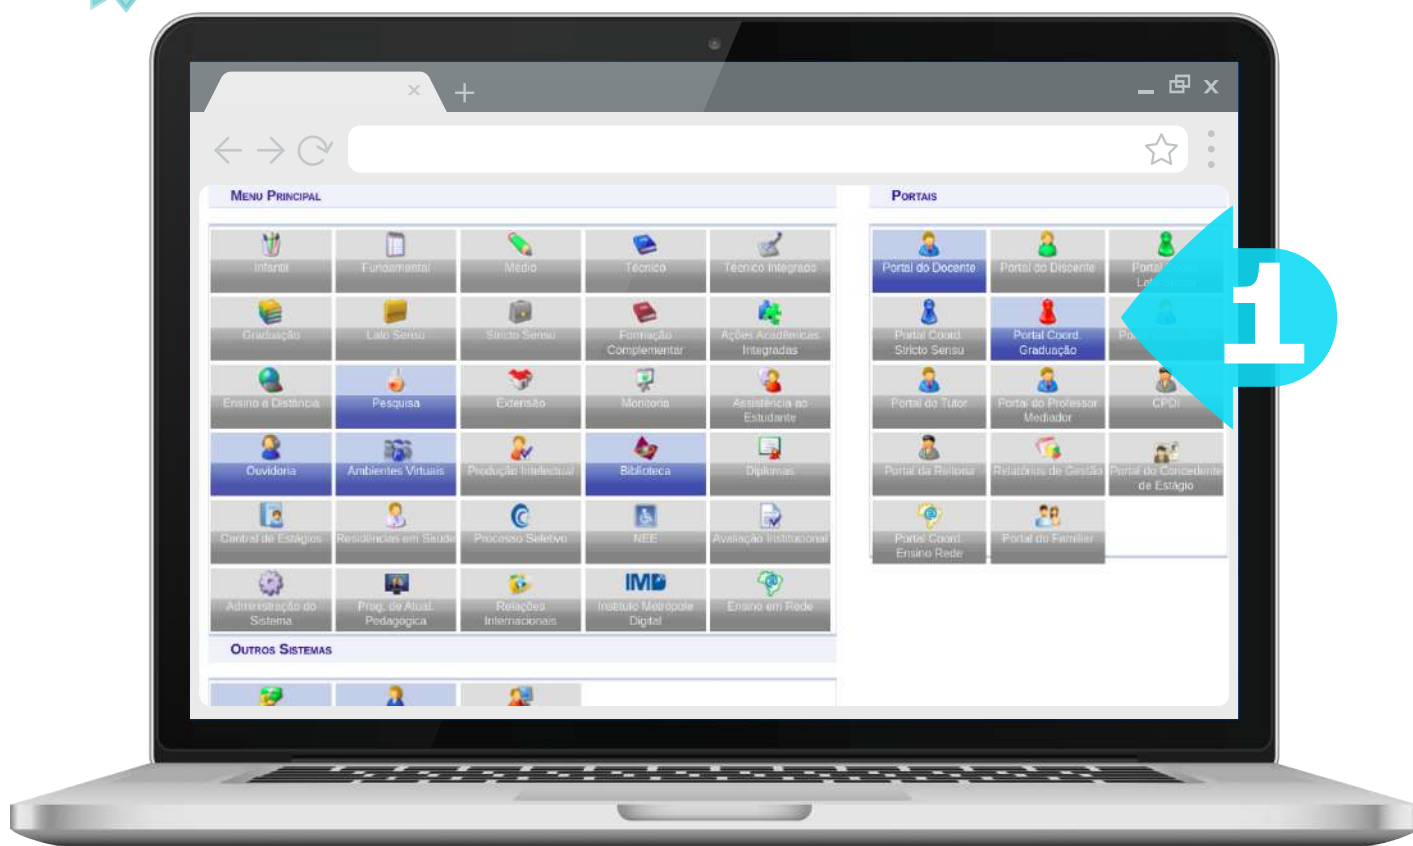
Menu Principal

Infantil
Fundamental
Médio
Técnico
Técnico Integrado
Graduação
Lato Sensu
Stricto Sensu
Formação Complementar
Ações Acadêmicas Integradas
Ensino a Distância
Pesquisa
Extensão
Monitoria
Assistência ao Estudante
Ouvidoria
Ambientes Virtuais
Produção Intelectual
Biblioteca
Diplomas
Central de Estágios
Residências em Saúde
Processo Seletivo
NEE
Avaliação Institucional
Administração do Sistema
Prog. de Atual. Pedagógica
Relações Internacionais
IMD
Instituto Metrópole Digital
Ensino em Rede

Outros Sistemas

Portais

Portal do Docente
Portal do Discente
Portal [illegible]
Portal Coord. Stricto Sensu
Portal Coord. Graduação
Po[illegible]
Portal do Tutor
Portal do Professor Mediador
CPDI
Portal da Reitoria
Relatórios de Gestão
Portal do Concedente de Estágio
Portal Coord. Ensino Rede
Portal do Familiar

1